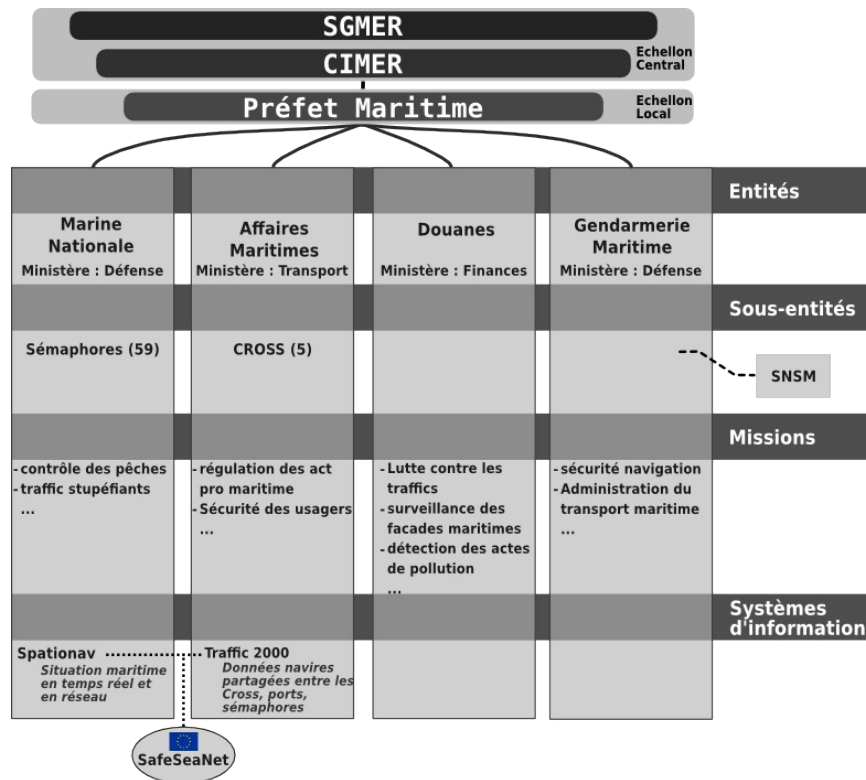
SGMER

CIMER

Echellon Central

Préfet Maritime

Echellon Local

Entités

Marine Nationale
Ministère : Défense

Affaires Maritimes
Ministère : Transport

Douanes
Ministère : Finances

Gendarmerie Maritime
Ministère : Défense

Sous-entités

Sémaphores (59)

CROSS (5)

SNSM

Missions

- contrôle des pêches
- traffic stupéfiants
...

- régulation des act pro maritime
- Sécurité des usagers
...

- Lutte contre les traffics
- surveillance des facades maritimes
- détection des actes de pollution
...

- sécurité navigation
- Administration du transport maritime
...

Systèmes d'information

Spationav
Situation maritime en temps réel et en réseau

Traffic 2000
Données navires partagées entre les Cross, ports, sémaphores

SafeSeaNet